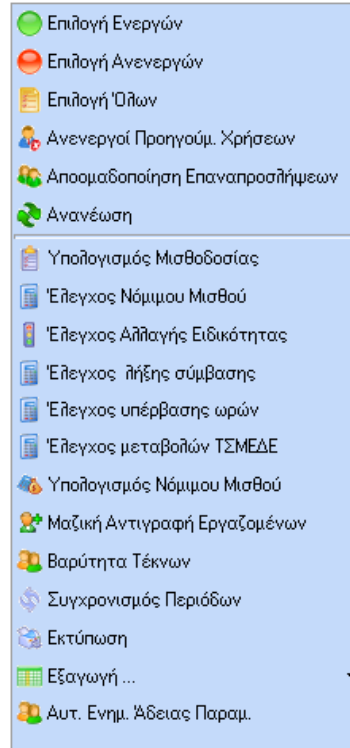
Επιλογή Ενεργών
Επιλογή Ανενεργών
Επιλογή Όλων
Ανενεργοί Προηγούμ. Χρήσεων
Απομαδοποίηση Επαναπροσλήψεων
Ανανέωση
Υπολογισμός Μισθοδοσίας
Έλεγχος Νόμιμου Μισθού
Έλεγχος Αλλαγής Ειδικότητας
Έλεγχος λήξης σύμβασης
Έλεγχος υπέρβασης ωρών
Έλεγχος μεταβολών ΤΣΜΕΔΕ
Υπολογισμός Νόμιμου Μισθού
Μαζική Αντιγραφή Εργαζομένων
Βαρύτητα Τέκνων
Συγχρονισμός Περιόδων
Εκτύπωση
Εξαγωγή ...
Αυτ. Ενημ. Άδειας Παραμ.